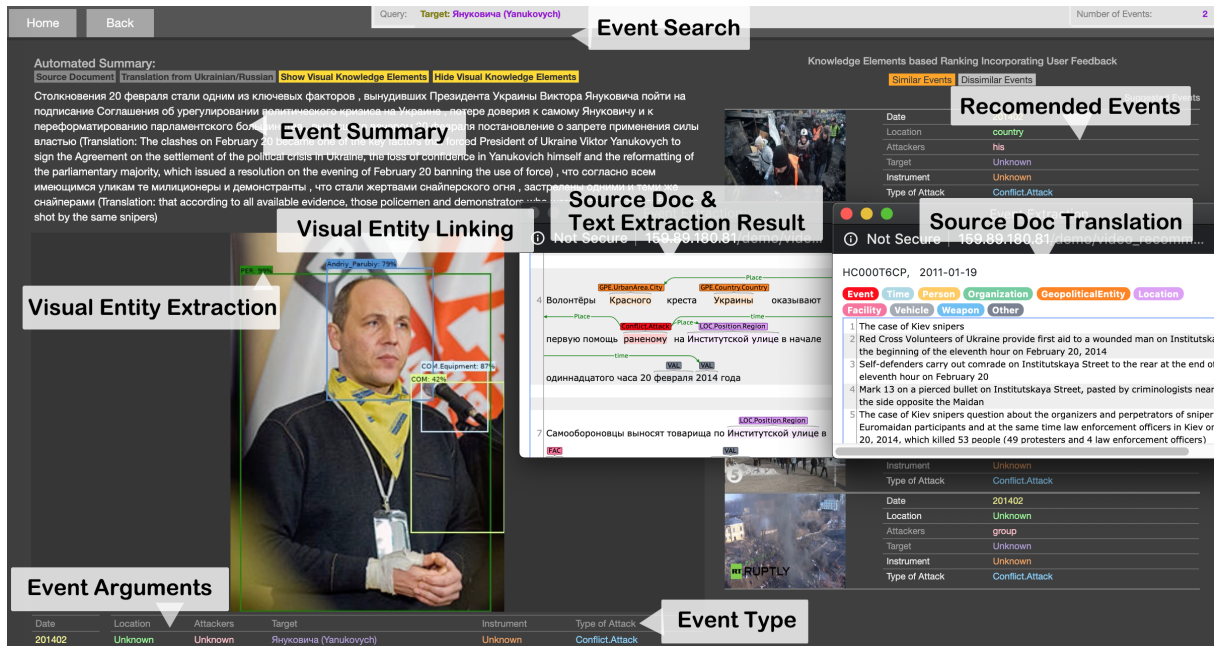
Home Back

Query: Target: Януковича (Yanukovych)

Number of Events: 2

Event Search

Automated Summary:

Source Document | Translation from Ukrainian/Russian | Show Visual Knowledge Elements | Hide Visual Knowledge Elements

Столкновения 20 февраля стали одним из ключевых факторов , вынудивших Президента Украины Виктора Януковича пойти на подписание Соглашения об урегулировании политического кризиса на Украине , потере доверия к самому Януковичу и к переформатированию парламентского боль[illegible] февраля постановление о запрете применения силы властью (Translation: The clashes on February 20 became one of the key factors that forced President of Ukraine Viktor Yanukovych to sign the Agreement on the settlement of the political crisis in Ukraine, the loss of confidence in Yanukovich himself and the reformatting of the parliamentary majority, which issued a resolution on the evening of February 20 banning the use of force) , что согласно всем имеющимся уликам те милиционеры и демонстранты , что стали жертвами снайперского огня , застрелены одними и теми же снайперами (Translation: that according to all available evidence, those policemen and demonstrators who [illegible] shot by the same snipers)

Event Summary

Visual Entity Linking

Visual Entity Extraction

PER: 98%

Andriy_Parubiy: 79%

COM.Equipment: 87%

COM: 42%

Source Doc & Text Extraction Result

Not Secure | 159.89.180.81/demo/video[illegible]

Place

GPE.UrbanArea.City

GPE.Country.Country

4 Волонтёры Красного креста Украины оказывают

Place

Conflict.Attack

Place

LOC.Position.Region

time

первую помощь раненому на Институтской улице в начале

time

VAL

VAL

одиннадцатого часа 20 февраля 2014 года

LOC.Position.Region

7 Самообороновцы выносят товарища по Институтской улице в

FAC

VAL

Source Doc Translation

Not Secure | 159.89.180.81/demo/video_recomm...

HC000T6CP, 2011-01-19

Event | Time | Person | Organization | GeopoliticalEntity | Location | Facility | Vehicle | Weapon | Other

1 The case of Kiev snipers
2 Red Cross Volunteers of Ukraine provide first aid to a wounded man on Institutsk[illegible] the beginning of the eleventh hour on February 20, 2014
3 Self-defenders carry out comrade on Institutskaya Street to the rear at the end of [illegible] eleventh hour on February 20
4 Mark 13 on a pierced bullet on Institutskaya Street, pasted by criminologists near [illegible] the side opposite the Maidan
5 The case of Kiev snipers question about the organizers and perpetrators of sniper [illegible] Euromaidan participants and at the same time law enforcement officers in Kiev or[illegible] 20, 2014, which killed 53 people (49 protesters and 4 law enforcement officers)

Knowledge Elements based Ranking Incorporating User Feedback

Similar Events | Dissimilar Events

Recomended Events

| Date | 201402 |
|---|---|
| Location | country |
| Attackers | his |
| Target | Unknown |
| Instrument | Unknown |
| Type of Attack | Conflict.Attack |

| Instrument | Unknown |
|---|---|
| Type of Attack | Conflict.Attack |

| Date | 201402 |
|---|---|
| Location | Unknown |
| Attackers | group |
| Target | Unknown |
| Instrument | Unknown |
| Type of Attack | Conflict.Attack |

RUPTLY

Event Arguments

Event Type

| Date | Location | Attackers | Target | Instrument | Type of Attack |
|---|---|---|---|---|---|
| 201402 | Unknown | Unknown | Януковича (Yanukovych) | Unknown | Conflict.Attack |